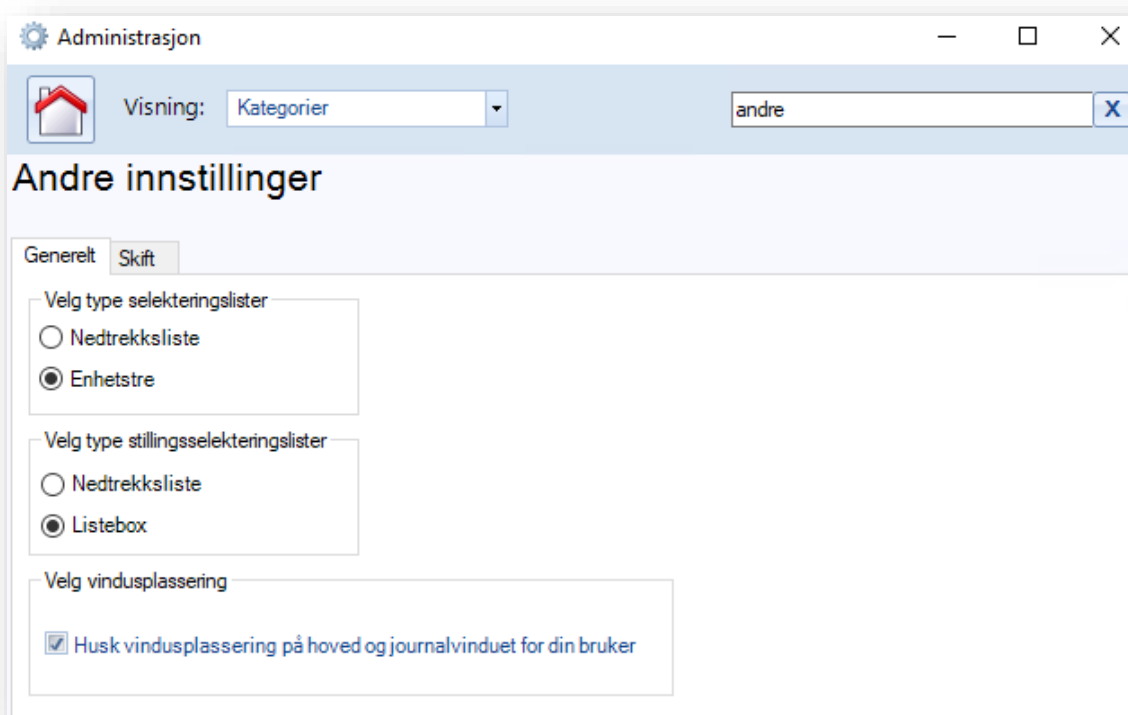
Administrasjon

Visning: Kategorier

andre

X

Andre innstillinger

Generelt Skift

Velg type selekteringslister

Nedtrekksliste

Enhetstre

Velg type stillingsselekteringslister

Nedtrekksliste

Listebox

Velg vindusplassering

Husk vindusplassering på hoved og journalvinduet for din bruker